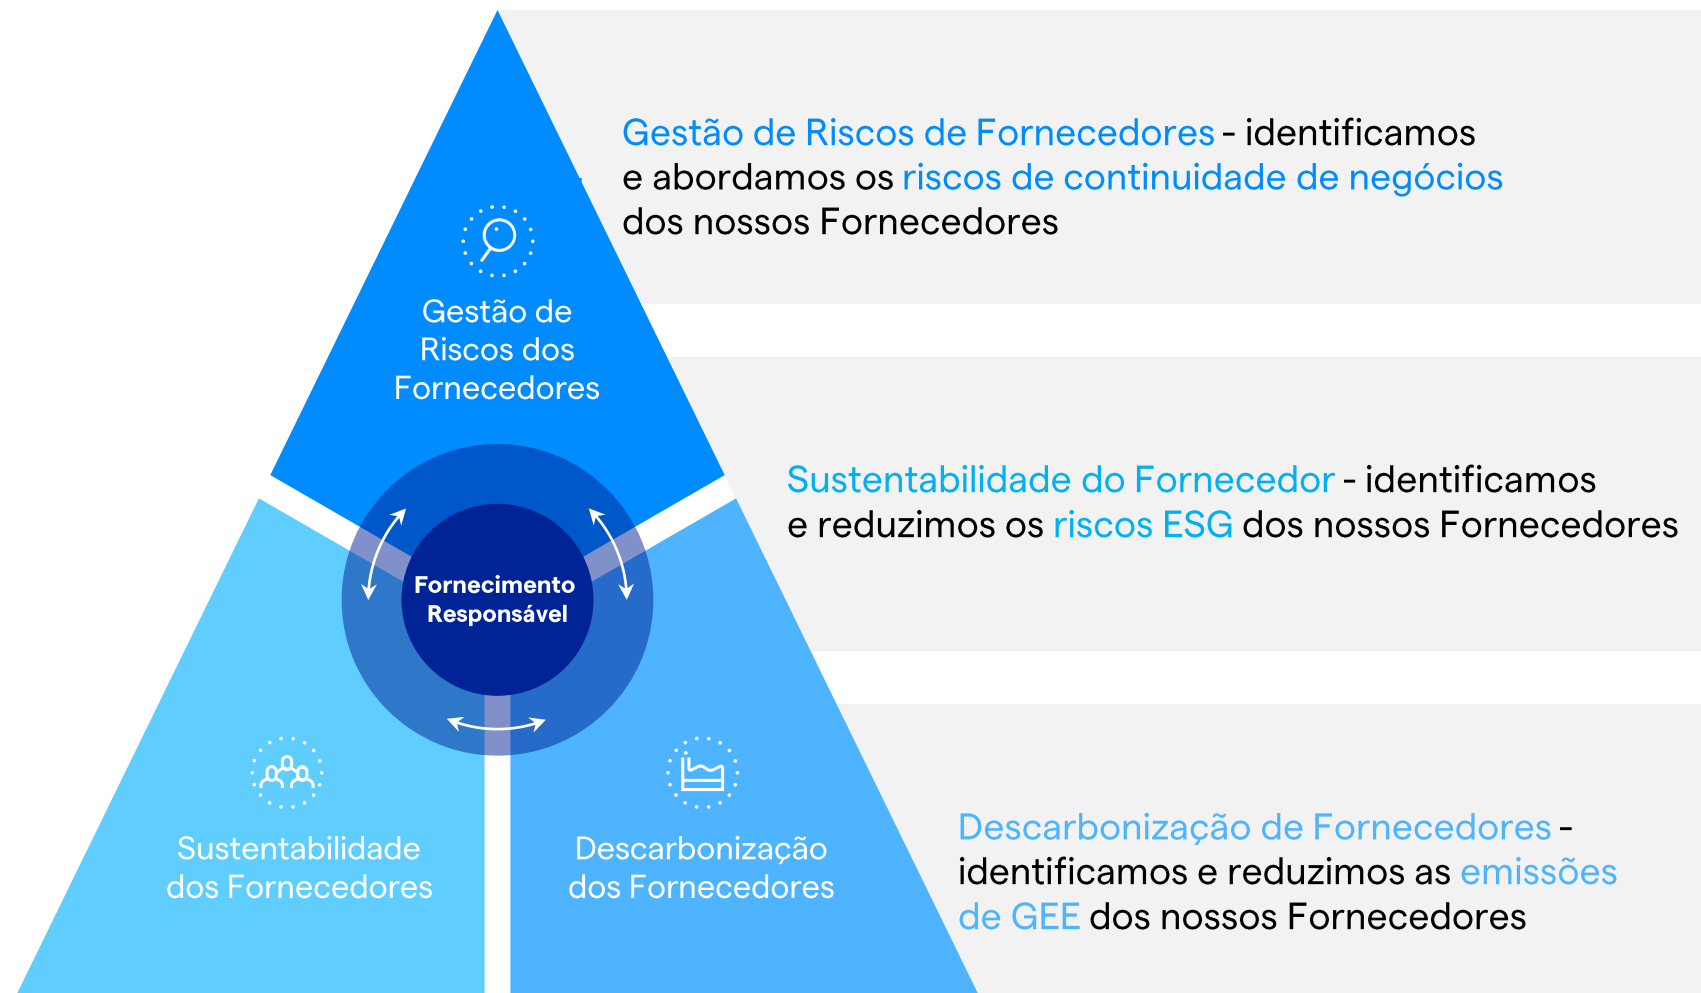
Gestão de Riscos dos Fornecedores

Fornecimento Responsável

Sustentabilidade dos Fornecedores

Descarbonização dos Fornecedores

Gestão de Riscos de Fornecedores - identificamos e abordamos os riscos de continuidade de negócios dos nossos Fornecedores

Sustentabilidade do Fornecedor - identificamos e reduzimos os riscos ESG dos nossos Fornecedores

Descarbonização de Fornecedores - identificamos e reduzimos as emissões de GEE dos nossos Fornecedores